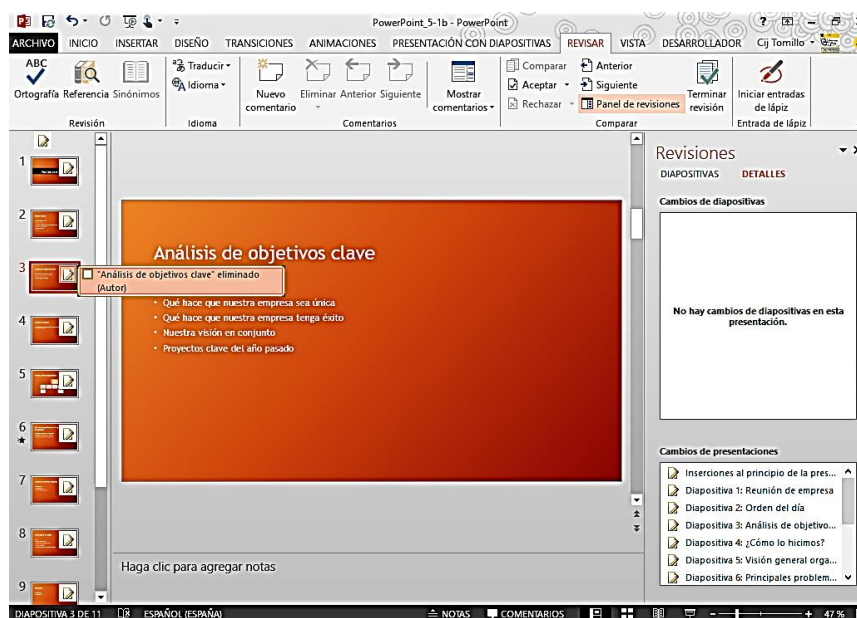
PowerPoint_5-1b - PowerPoint

ARCHIVO INICIO INSERTAR DISEÑO TRANSICIONES ANIMACIONES PRESENTACIÓN CON DIAPOSITIVAS REVISAR VISTA DESARROLLADOR Cij Tomillo

Ortografía Referencia Sinónimos
Revisión
Traducir
Idioma
Idioma
Nuevo comentario
Eliminar Anterior Siguiente
Mostrar comentarios
Comentarios
Comparar
Aceptar
Rechazar
Anterior
Siguiente
Panel de revisiones
Terminar revisión
Comparar
Iniciar entradas de lápiz
Entrada de lápiz

1
2
3
"Análisis de objetivos clave" eliminado (Autor)
4
5
6
7
8
9

Análisis de objetivos clave
• Qué hace que nuestra empresa sea única
• Qué hace que nuestra empresa tenga éxito
• Nuestra visión en conjunto
• Proyectos clave del año pasado

Haga clic para agregar notas

Revisiones
DIAPOSITIVAS DETALLES
Cambios de diapositivas
No hay cambios de diapositivas en esta presentación.
Cambios de presentaciones
Inserciones al principio de la pres...
Diapositiva 1: Reunión de empresa
Diapositiva 2: Orden del día
Diapositiva 3: Análisis de objetivo...
Diapositiva 4: ¿Cómo lo hicimos?
Diapositiva 5: Visión general orga...
Diapositiva 6: Principales problem...

DIAPOSITIVA 3 DE 11 ESPAÑOL (ESPAÑA) NOTAS COMENTARIOS 47 %